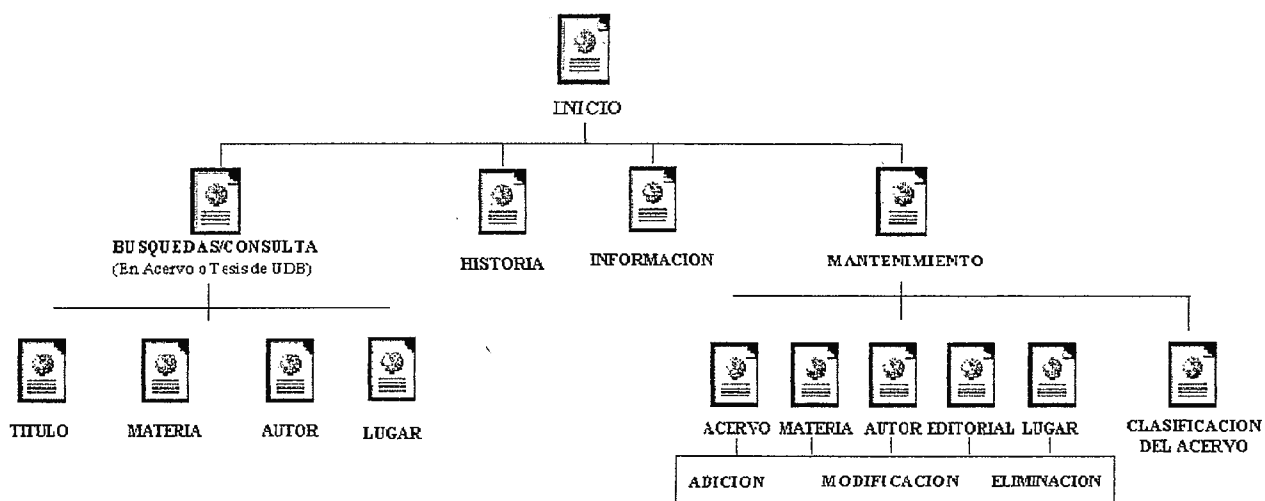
INICIO

BUSQUEDAS/CONSULTA
(En Acervo o Tesis de UDB)

HISTORIA

INFORMACION

MANTENIMIENTO

TITULO

MATERIA

AUTOR

LUGAR

ACERVO

MATERIA

AUTOR

EDITORIAL

LUGAR

CLASIFICACION DEL ACERVO

ADICION

MODIFICACION

ELIMINACION